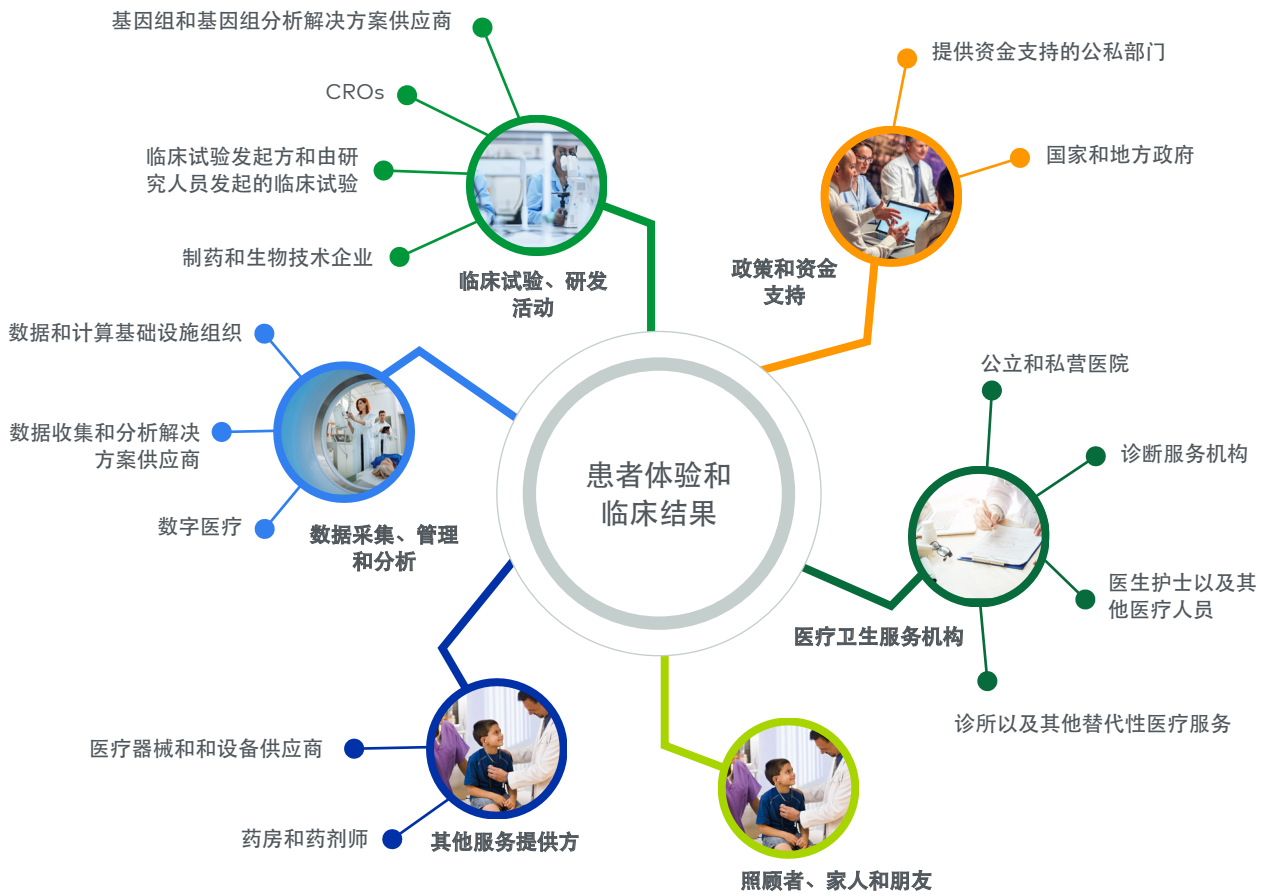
患者体验和临床结果

基因组和基因组分析解决方案供应商

CROs

临床试验发起方和由研究人员发起的临床试验

制药和生物技术企业

临床试验、研发活动

提供资金支持的公私部门

国家和地方政府

政策和资金支持

数据和计算基础设施组织

数据收集和分析解决方案供应商

数字医疗

数据采集、管理和分析

公立和私营医院

诊断服务机构

医生护士以及其他医疗人员

诊所以及其他替代性医疗服务

医疗卫生服务机构

医疗器械和和设备供应商

药房和药剂师

其他服务提供方

照顾者、家人和朋友